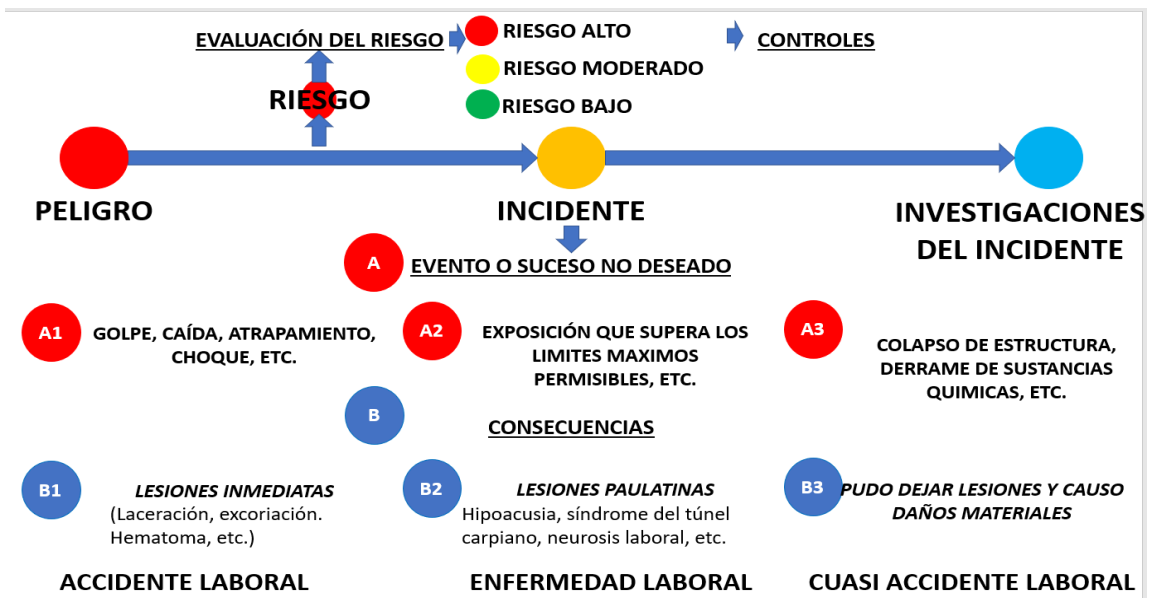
EVALUACIÓN DEL RIESGO

RIESGO ALTO

RIESGO MODERADO

RIESGO BAJO

CONTROLES

RIESGO

PELIGRO

INCIDENTE

INVESTIGACIONES DEL INCIDENTE

A

EVENTO O SUCESO NO DESEADO

A1

GOLPE, CAÍDA, ATRAPAMIENTO, CHOQUE, ETC.

A2

EXPOSICIÓN QUE SUPERA LOS LIMITES MAXIMOS PERMISIBLES, ETC.

A3

COLAPSO DE ESTRUCTURA, DERRAME DE SUSTANCIAS QUIMICAS, ETC.

B

CONSECUENCIAS

B1

LESIONES INMEDIATAS
(Laceración, excoriación. Hematoma, etc.)

B2

LESIONES PAULATINAS
Hipoacusia, síndrome del túnel carpiano, neurosis laboral, etc.

B3

PUDO DEJAR LESIONES Y CAUSO DAÑOS MATERIALES

ACCIDENTE LABORAL

ENFERMEDAD LABORAL

CUASI ACCIDENTE LABORAL